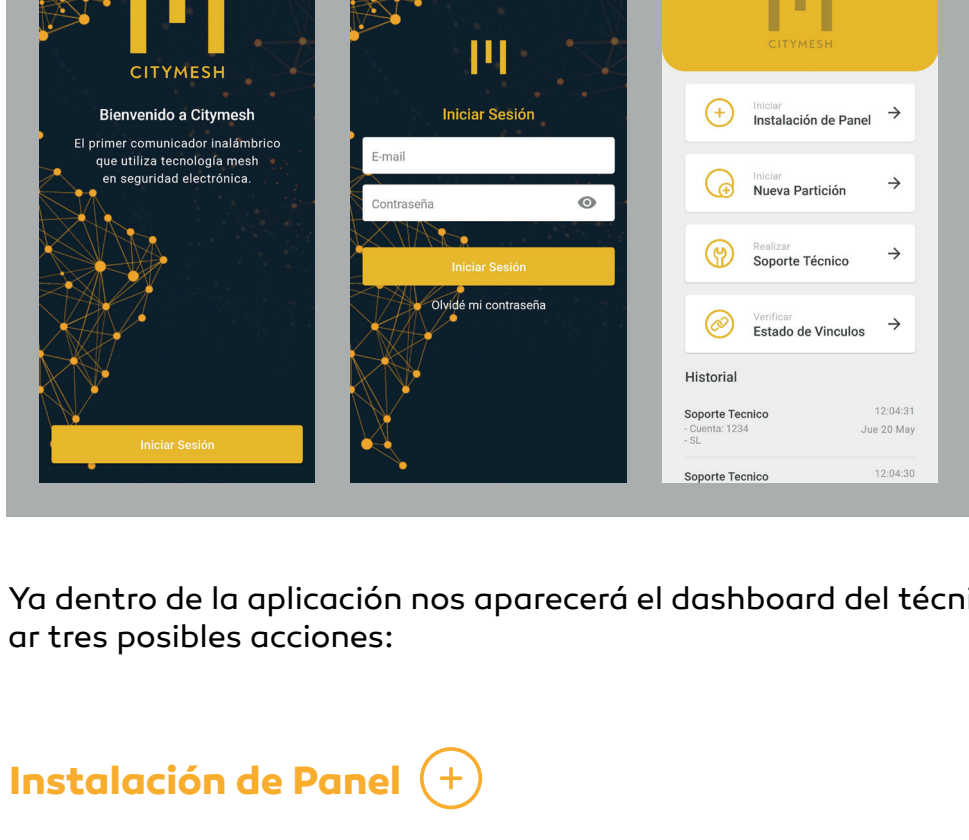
CITYMESH

Bienvenido a Citymesh

El primer comunicador inalámbrico que utiliza tecnología mesh en seguridad electrónica.

Iniciar Sesión

Iniciar Sesión

E-mail

Contraseña

Iniciar Sesión

Olvidé mi contraseña

CITYMESH

Iniciar
Instalación de Panel →

Iniciar
Nueva Partición →

Realizar
Soporte Técnico →

Verificar
Estado de Vinculos →

Historial

Soporte Tecnico
- Cuenta: 1234
- SL
12:04:31
Jue 20 May

Soporte Tecnico
12:04:30

Ya dentro de la aplicación nos aparecerá el dashboard del técni
ar tres posibles acciones:

Instalación de Panel